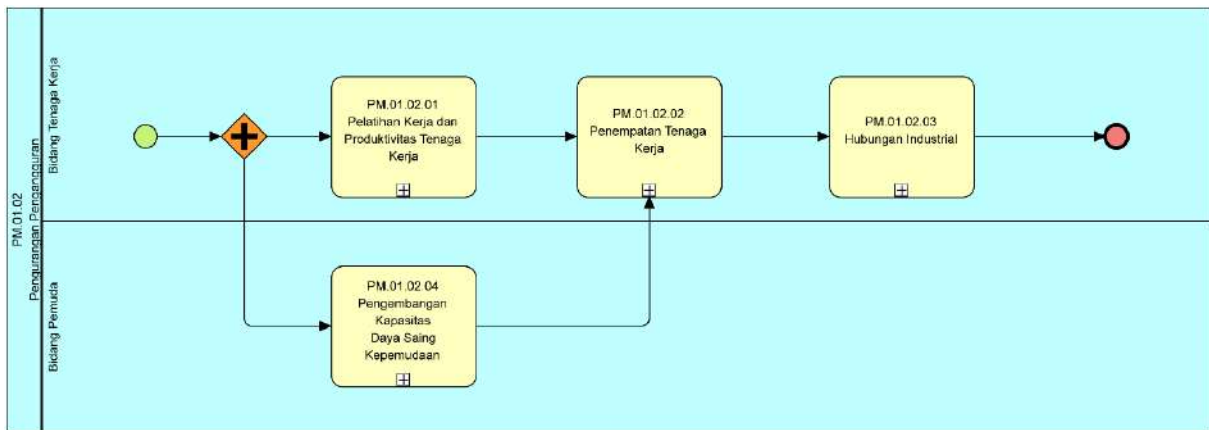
PM.01.02
Pengurangan Pengangguran

Bidang Tenaga Kerja

PM.01.02.01
Pelatihan Kerja dan Produktivitas Tenaga Kerja

PM.01.02.02
Penempatan Tenaga Kerja

PM.01.02.03
Hubungan Industrial

Bidang Pemuda

PM.01.02.04
Pengembangan Kapasitas Daya Saing Kepemudaan